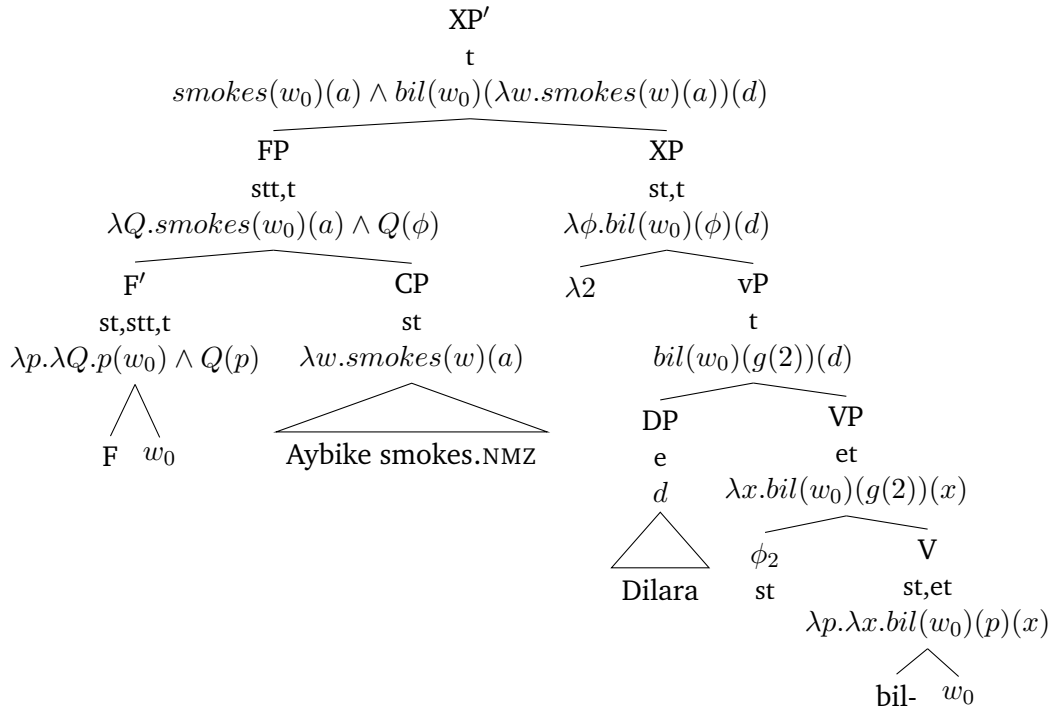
XP′
t
$smokes(w_0)(a) \wedge bil(w_0)(\lambda w.smokes(w)(a))(d)$

FP
stt,t
$\lambda Q.smokes(w_0)(a) \wedge Q(\phi)$

F′
st,stt,t
$\lambda p.\lambda Q.p(w_0) \wedge Q(p)$

F $w_0$

CP
st
$\lambda w.smokes(w)(a)$

Aybike smokes.NMZ

XP
st,t
$\lambda \phi.bil(w_0)(\phi)(d)$

$\lambda 2$

vP
t
$bil(w_0)(g(2))(d)$

DP
e
$d$

Dilara

VP
et
$\lambda x.bil(w_0)(g(2))(x)$

$\phi_2$
st

V
st,et
$\lambda p.\lambda x.bil(w_0)(p)(x)$

bil- $w_0$